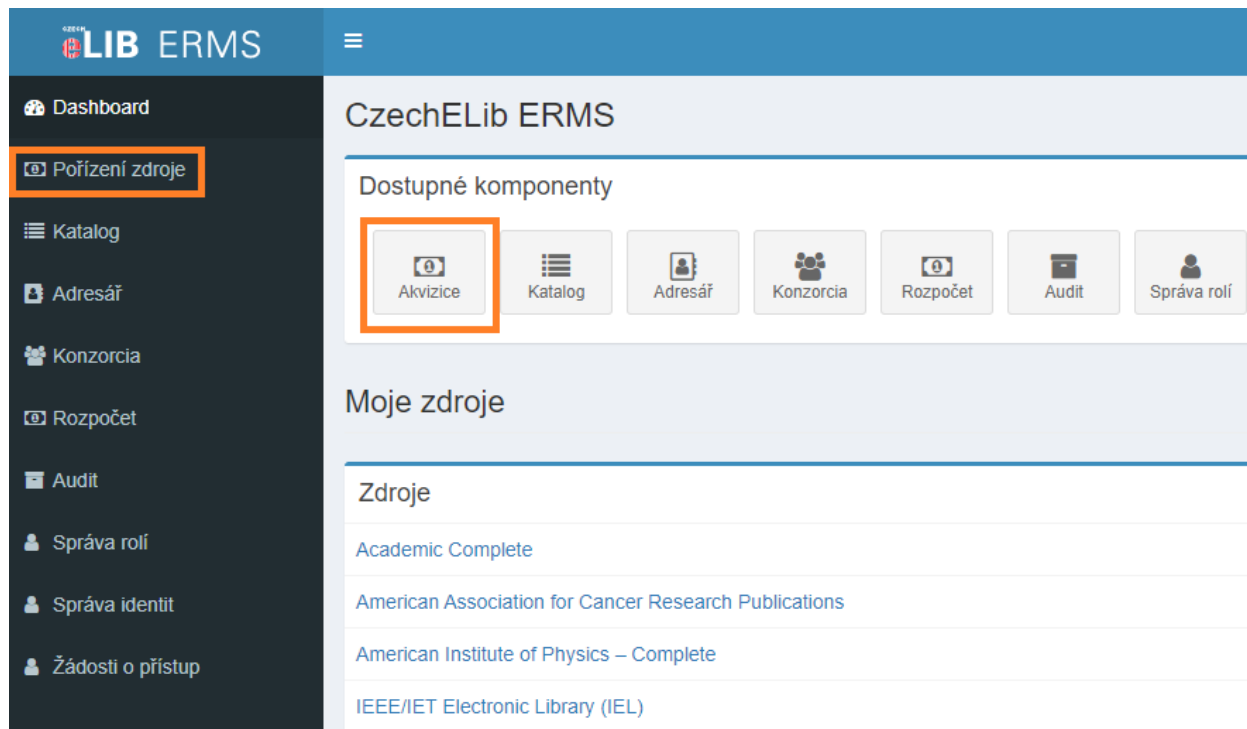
CZECH eLIB ERMS

Dashboard
Pořízení zdroje
Katalog
Adresář
Konzorcia
Rozpočet
Audit
Správa rolí
Správa identit
Žádosti o přístup

≡

CzechELib ERMS

Dostupné komponenty

Akvizice
Katalog
Adresář
Konzorcia
Rozpočet
Audit
Správa rolí

Moje zdroje

Zdroje

Academic Complete
American Association for Cancer Research Publications
American Institute of Physics – Complete
IEEE/IET Electronic Library (IEL)